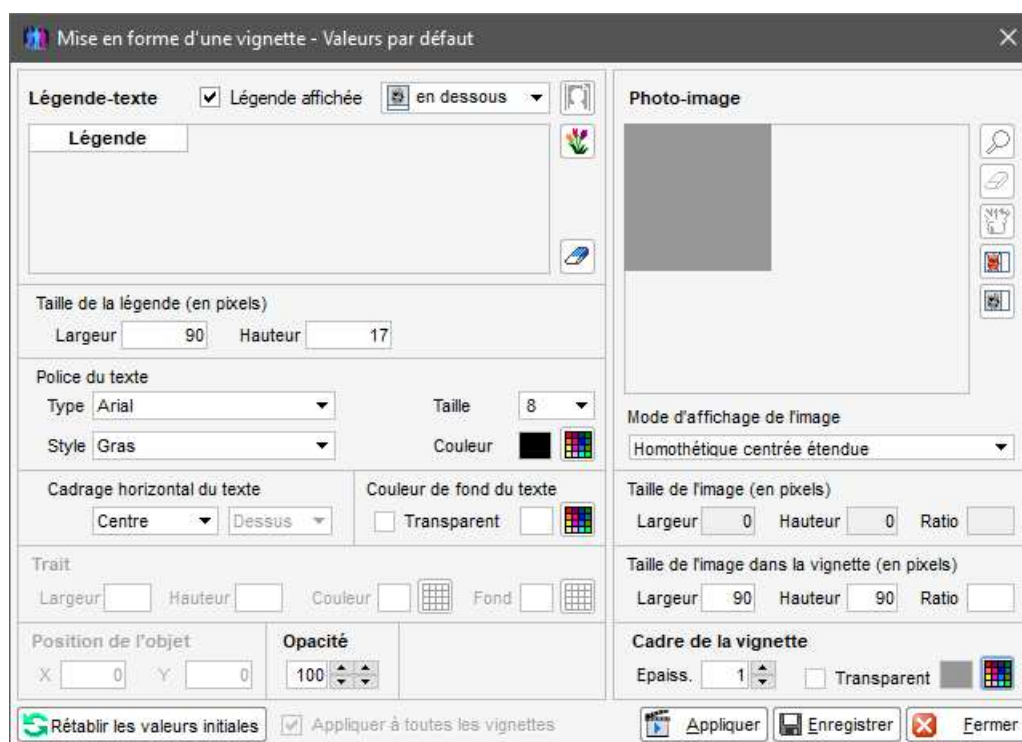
Mise en forme d'une vignette - Valeurs par défaut

Légende-texte ✓ Légende affichée en dessous

Légende

Taille de la légende (en pixels)
Largeur 90 Hauteur 17

Police du texte
Type Arial Taille 8
Style Gras Couleur

Cadrage horizontal du texte
Centre Dessus

Couleur de fond du texte
Transparent

Trait
Largeur Hauteur Couleur Fond

Position de l'objet
X 0 Y 0

Opacité
100

Photo-image

Mode d'affichage de l'image
Homothétique centrée étendue

Taille de l'image (en pixels)
Largeur 0 Hauteur 0 Ratio

Taille de l'image dans la vignette (en pixels)
Largeur 90 Hauteur 90 Ratio

Cadre de la vignette
Epaiss. 1 Transparent

Rétablir les valeurs initiales ✓ Appliquer à toutes les vignettes Appliquer Enregistrer Fermer